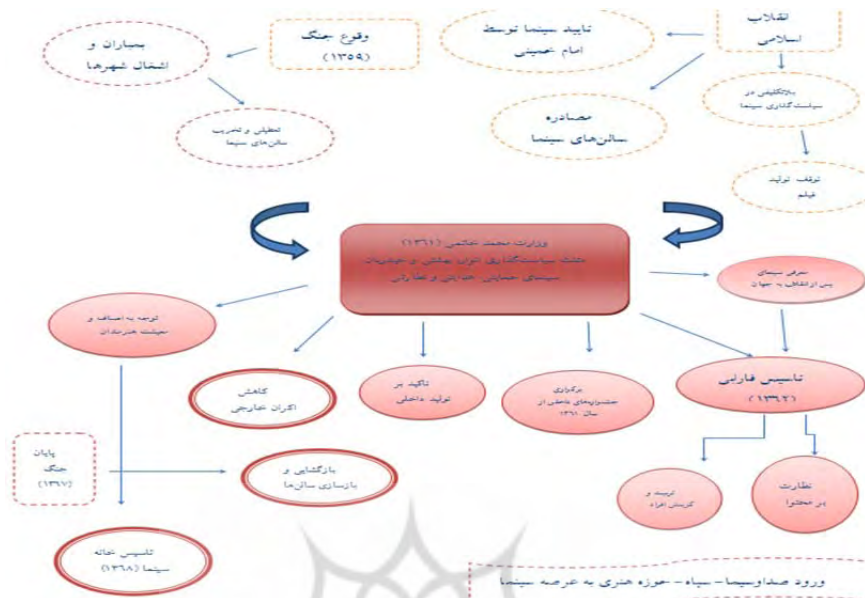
انقلاب
اسلامی

تایید سینما توسط
امام خمینی

وقوع جنگ
(۱۳۵۹)

بمباران و
اشغال شهرها

بلاتکلیفی در
سیاست‌گذاری سینما

مصادره
سالن‌های سینما

تعطیلی و تخریب
سالن‌های سینما

توقف تولید
فیلم

وزارت محمد خاتمی (۱۳۶۱)
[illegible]
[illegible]

معرفی سینمای
پس از انقلاب به جهان

توجه به اصناف و
معیشت هنرمندان

کاهش
اکران خارجی

تاکید بر
تولید داخلی

برگزاری
جشنواره‌های داخلی از
سال ۱۳۶۱

تاسیس فارابی
(۱۳۶۲)

پایان
جنگ
(۱۳۶۷)

بازگشایی و
بازسازی سالن‌ها

تربیت و
گزینش افراد

نظارت
بر محتوا

تاسیس خانه
سینما (۱۳۶۸)

ورود صداوسیما- سپاه- حوزه هنری به عرصه سینما